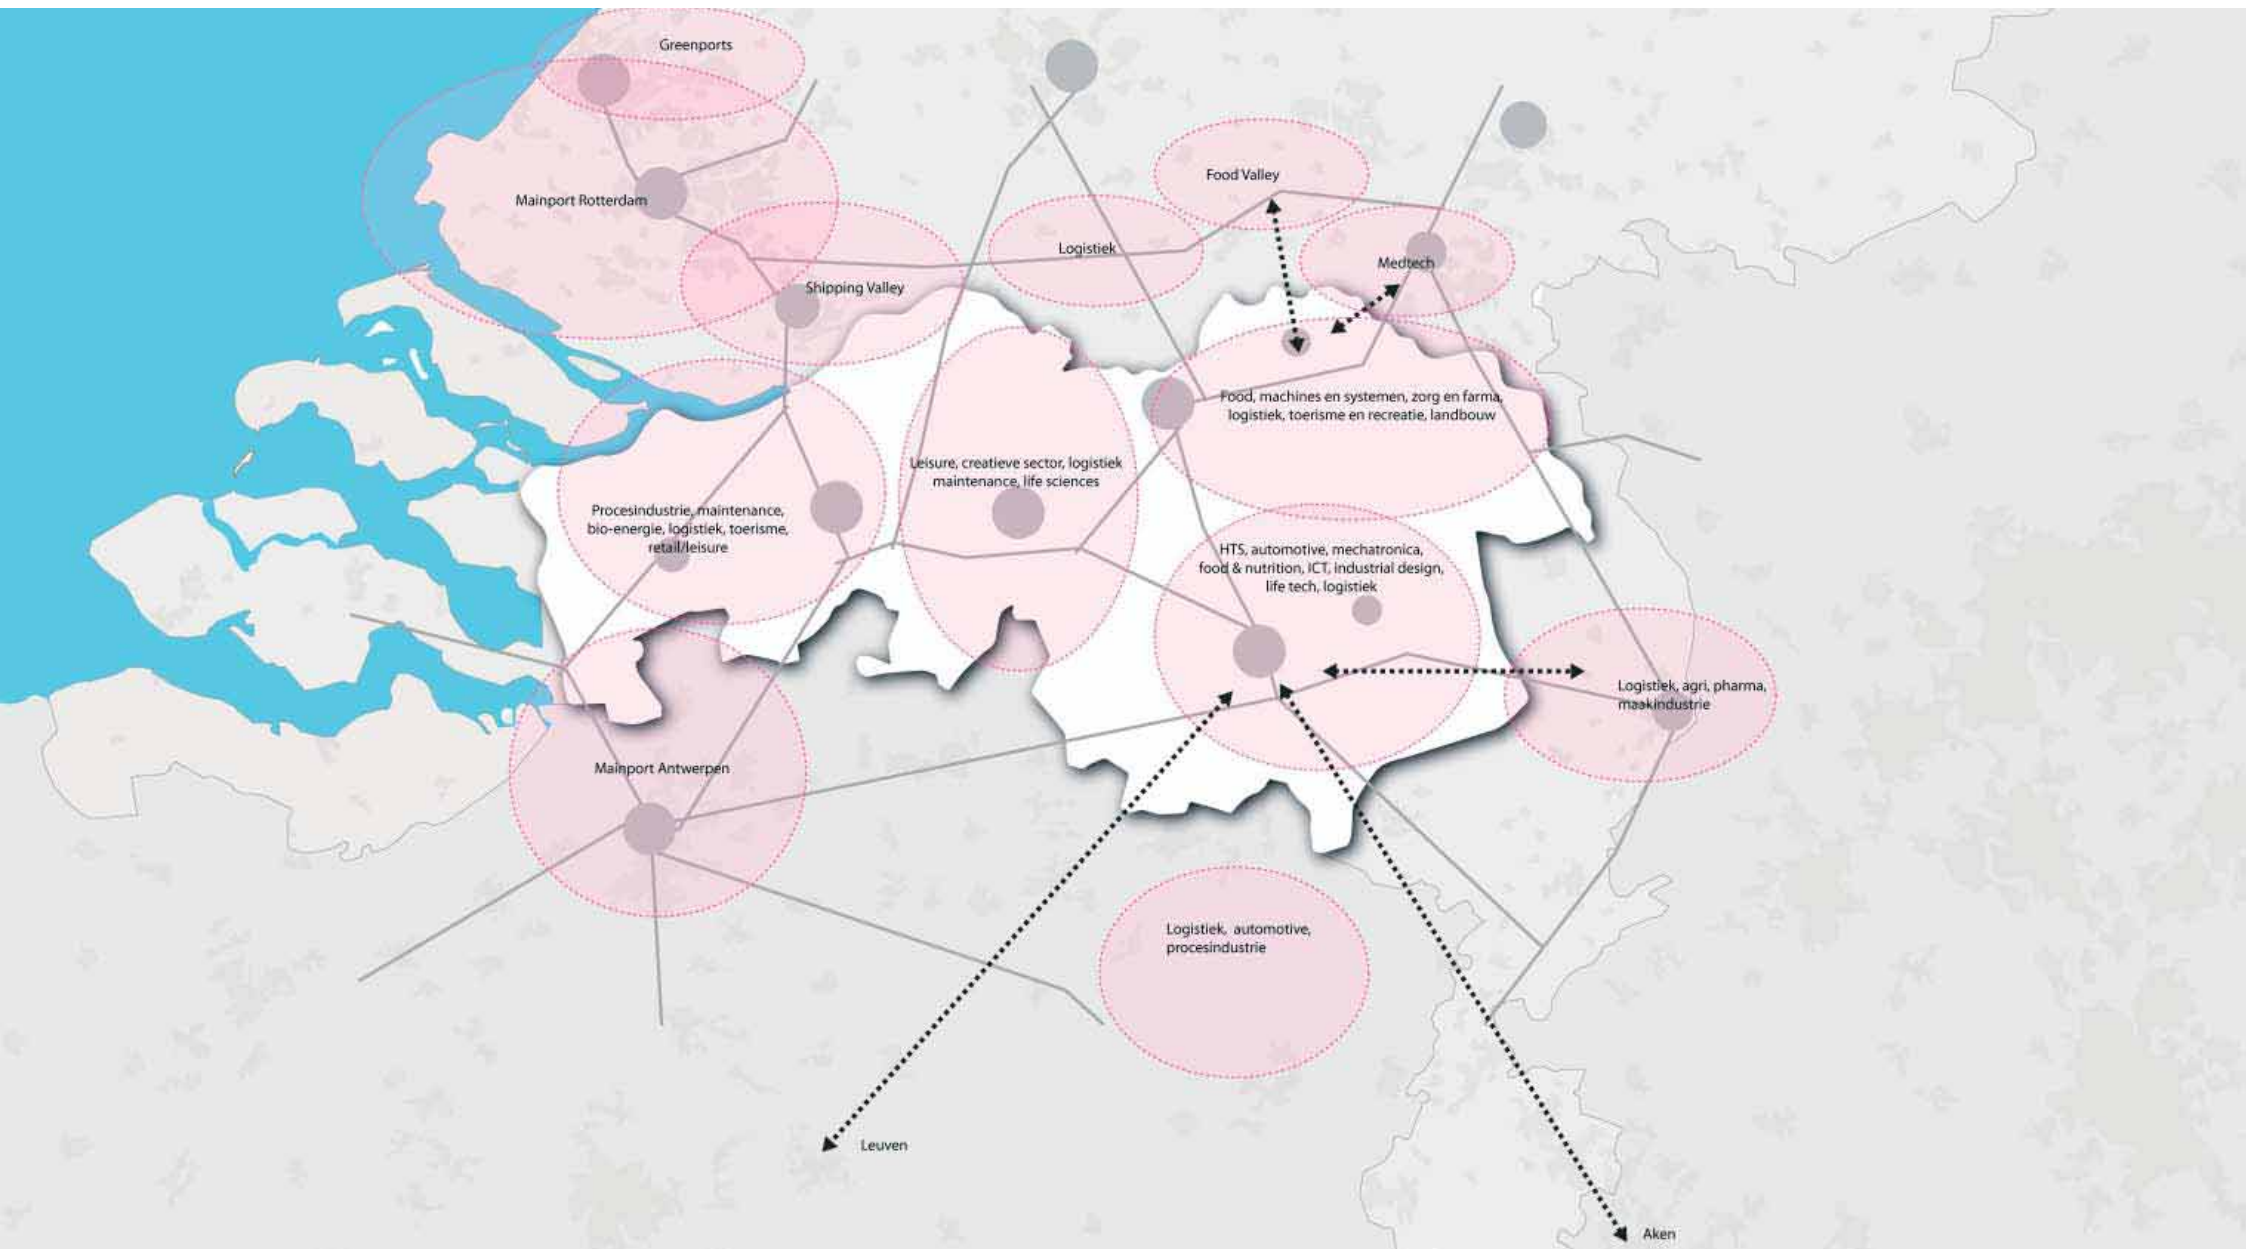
Greenports

Mainport Rotterdam

Food Valley

Logistiek

Medtech

Shipping Valley

Food, machines en systemen, zorg en farma, logistiek, toerisme en recreatie, landbouw

Leisure, creatieve sector, logistiek maintenance, life sciences

Procesindustrie, maintenance, bio-energie, logistiek, toerisme, retail/leisure

HTS, automotive, mechatronica, food & nutrition, ICT, industrial design, life tech, logistiek

Logistiek, agri, pharma, maakindustrie

Mainport Antwerpen

Logistiek, automotive, procesindustrie

Leuven

Aken